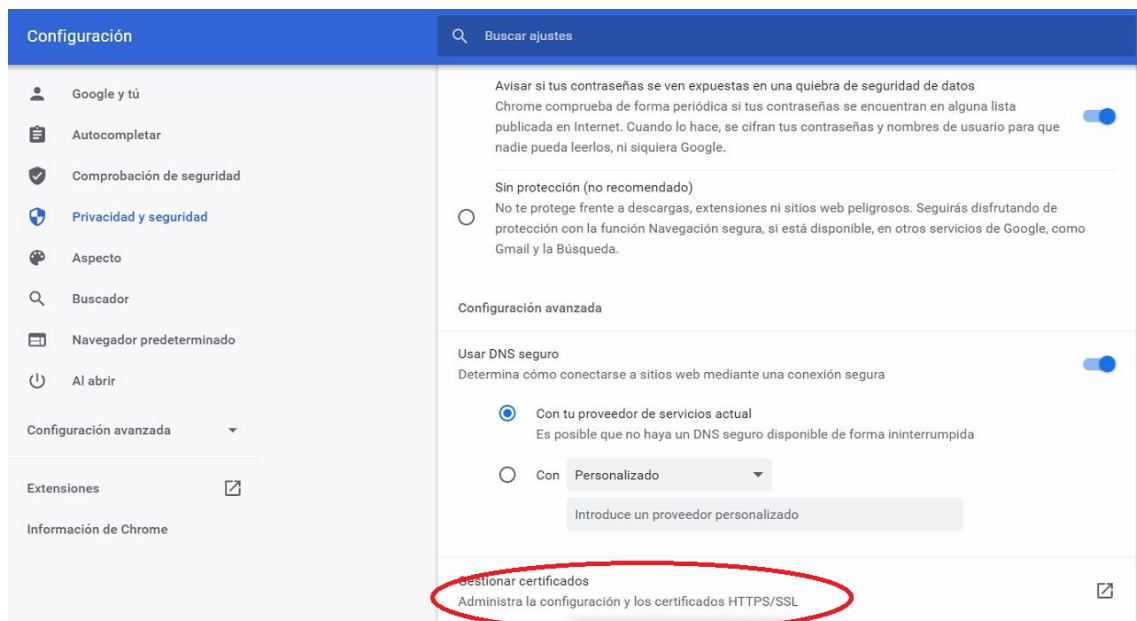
Configuración

Buscar ajustes

Google y tú

Autocompletar

Comprobación de seguridad

Privacidad y seguridad

Aspecto

Buscador

Navegador predeterminado

Al abrir

Configuración avanzada

Extensiones

Información de Chrome

Avisar si tus contraseñas se ven expuestas en una quiebra de seguridad de datos
Chrome comprueba de forma periódica si tus contraseñas se encuentran en alguna lista publicada en Internet. Cuando lo hace, se cifran tus contraseñas y nombres de usuario para que nadie pueda leerlos, ni siquiera Google.

Sin protección (no recomendado)
No te protege frente a descargas, extensiones ni sitios web peligrosos. Seguirás disfrutando de protección con la función Navegación segura, si está disponible, en otros servicios de Google, como Gmail y la Búsqueda.

Configuración avanzada

Usar DNS seguro
Determina cómo conectarse a sitios web mediante una conexión segura

Con tu proveedor de servicios actual
Es posible que no haya un DNS seguro disponible de forma ininterrumpida

Con Personalizado

Introduce un proveedor personalizado

Gestionar certificados
Administra la configuración y los certificados HTTPS/SSL